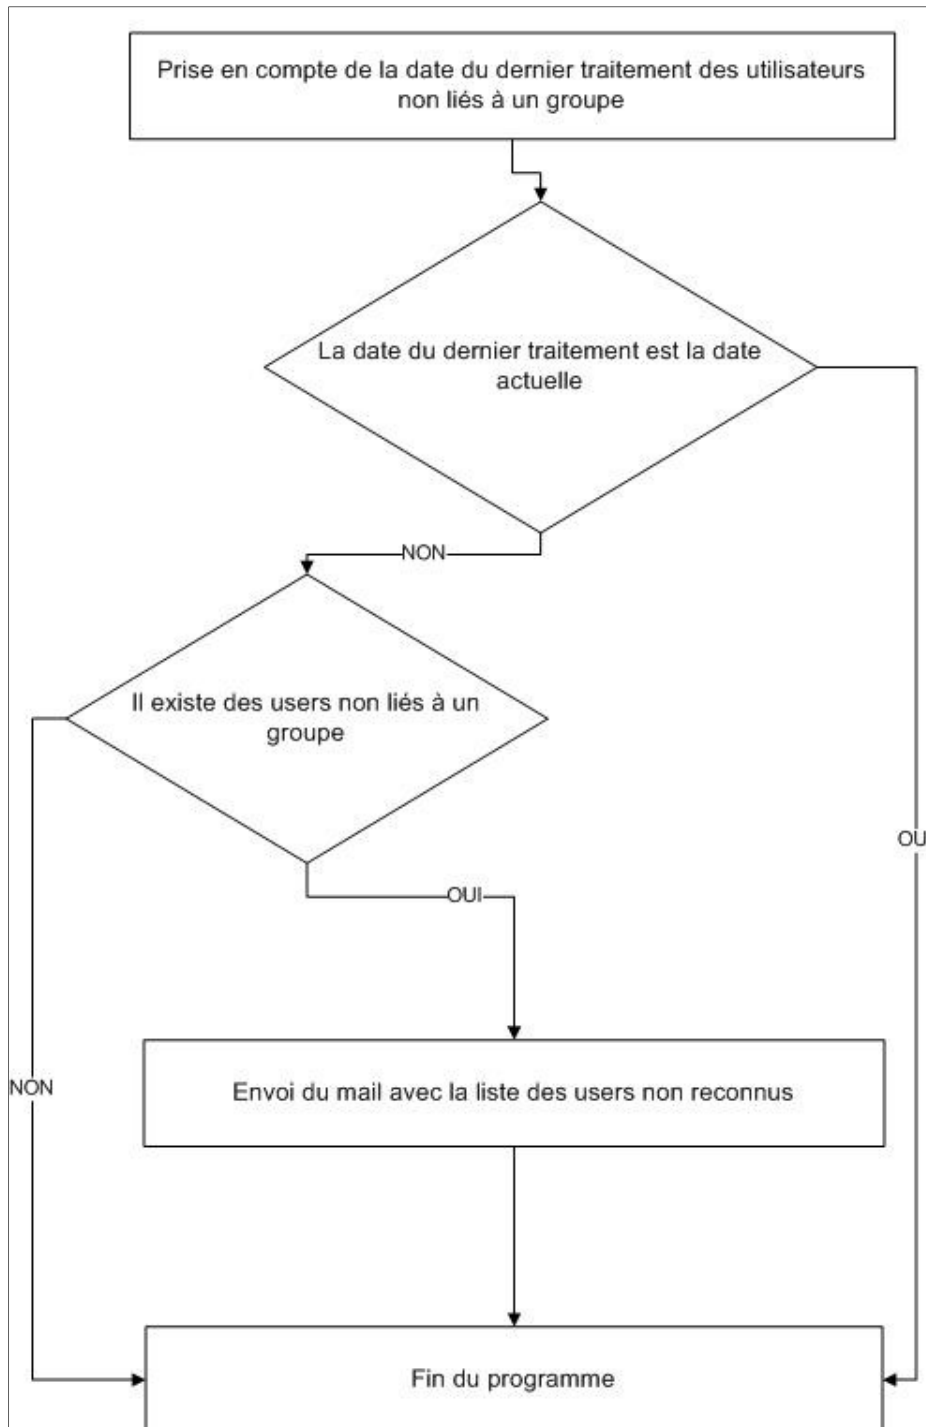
Prise en compte de la date du dernier traitement des utilisateurs non liés à un groupe

La date du dernier traitement est la date actuelle

NON

OU

Il existe des users non liés à un groupe

OUI

NON

Envoi du mail avec la liste des users non reconnus

Fin du programme